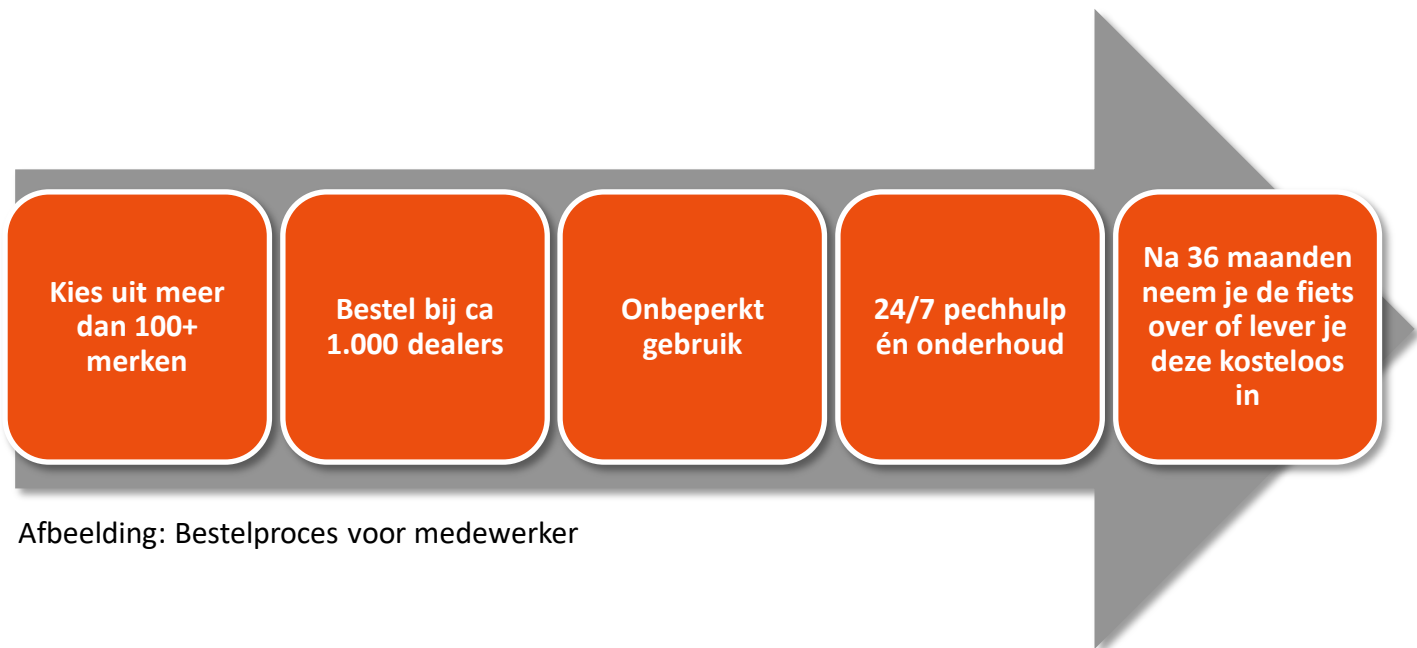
Kies uit meer dan 100+ merken

Bestel bij ca 1.000 dealers

Onbeperkt gebruik

24/7 pechhulp én onderhoud

Na 36 maanden neem je de fiets over of lever je deze kosteloos in

Afbeelding: Bestelproces voor medewerker